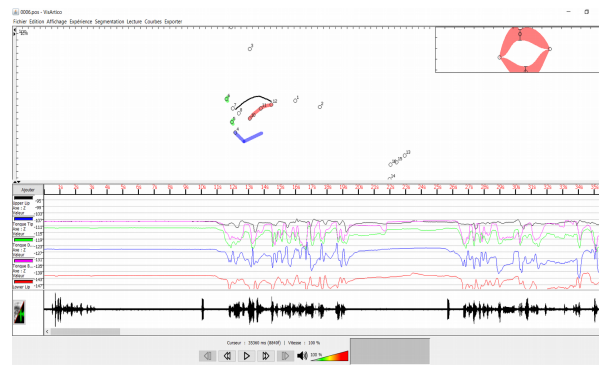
0006.pos - VisArtico

Fichier Edition Affichage Experience Segmentation Lecture Courbes Exporter

Ajouter

Upper Lip
Axe : Z
Valeur

Tongue D...
Axe : Z
Valeur

Tongue B...
Axe : Z
Valeur

Tongue T...
Axe : Z
Valeur

Lower Lip

Curseur : 35360 ms (8840F) | Vitesse : 100 %

100 %